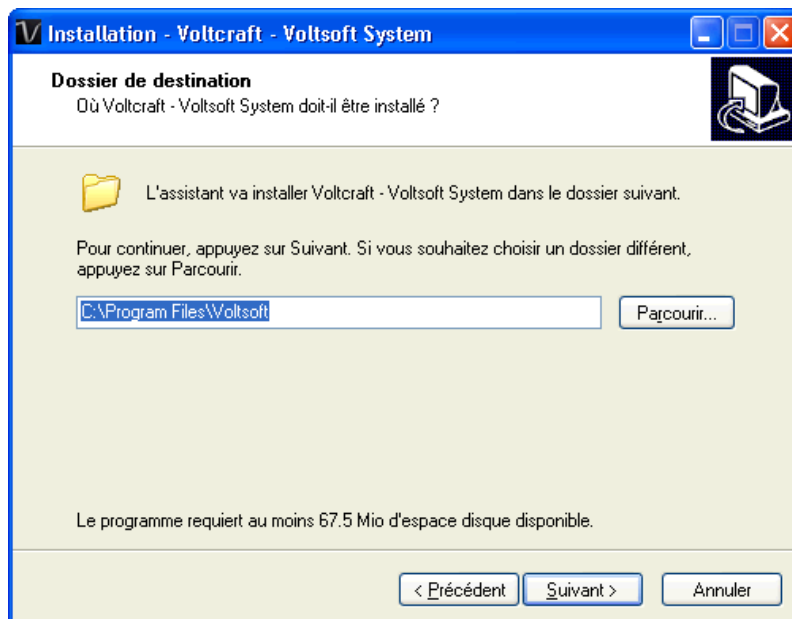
Installation - Voltcraft - Voltsoft System

Dossier de destination
Où Voltcraft - Voltsoft System doit-il être installé ?

L'assistant va installer Voltcraft - Voltsoft System dans le dossier suivant.

Pour continuer, appuyez sur Suivant. Si vous souhaitez choisir un dossier différent, appuyez sur Parcourir.

C:\Program Files\Voltsoft

Parcourir...

Le programme requiert au moins 67.5 Mio d'espace disque disponible.

< Précédent
Suivant >
Annuler